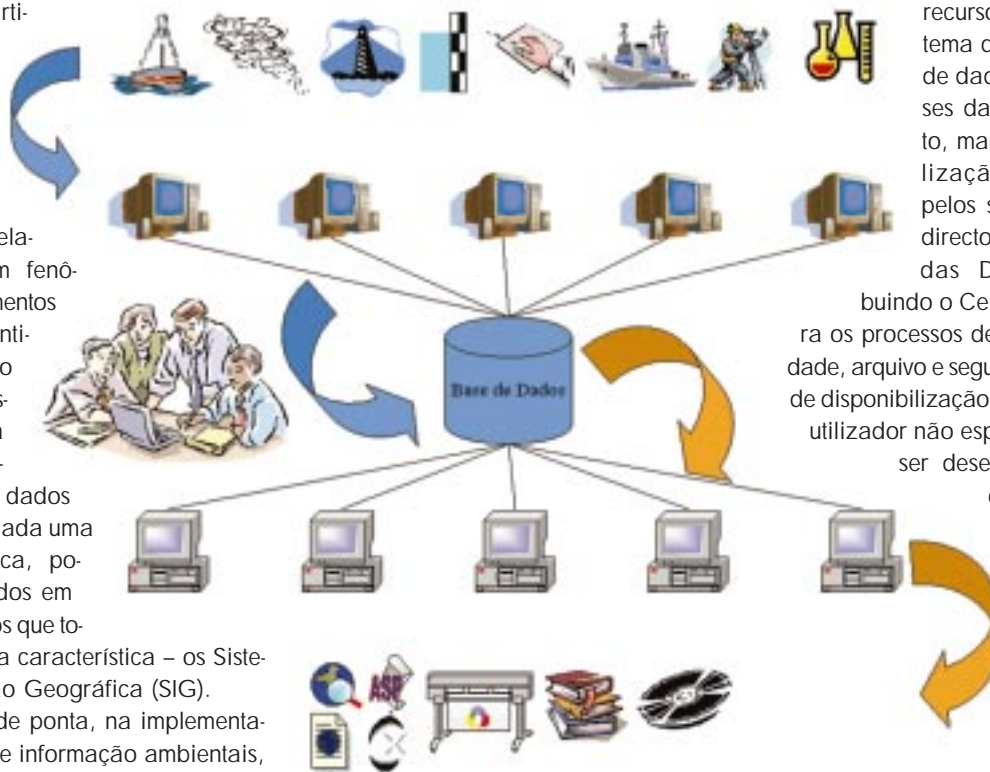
rti-

ela-
m fenô-
mentos
nti-
o
s-
n
-
dados
ada uma
ca, po-
dos em
os que to-
a característica – os Siste-
o Geográfica (SIG).
de ponta, na implementa-
e informação ambientais,

recurso
tema c
de dad
ses da
to, ma
lizaçã
pelos s
directo
das D
buindo o Ce
ra os processos de
dade, arquivo e segu
de disponibilização
utilizador não esp
ser dese
c

Base de Dados

ASP